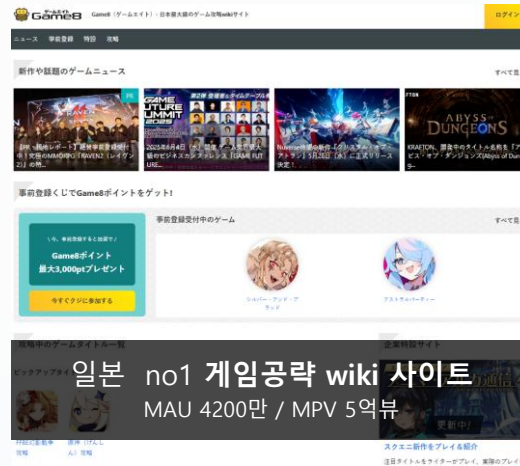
ゲームエイト Game8

Game8（ゲームエイト）- 日本最大級のゲーム攻略wikiサイト

ログイン

ニュース　事前登録　特設　攻略

新作や話題のゲームニュース

すべて見る

PR

【祝・攻略レポート】超規模新要素発表中！究極のMMORPG「RAVEN2（レイヴン2）」の魅...

GAME FUTURE SUMMIT 2025

2025年6月4日（水）開催「ゲーム」を軸とした新たな価値創造のカンファレンス「GAME FUTURE...

huneの新作「クリスタル・オブ・アトラン」5月28日（水）に正式リリース決定！

FTSN

ABYSS DUNGEONS

KRAFTON、開発中の新作タイトル「アビス・オブ・ダンジョンズ」Abyss of Dungeons

事前登録くじでGame8ポイントをゲット！

いま、事前登録するとお得に！

Game8ポイント 最大3,000ptプレゼント

今すぐクジに参加する

事前登録受付中のゲーム

すべて見る

シャドバース・アンド・ブラッド

アストラ・パーティー

話題中のゲームタイトル一覧

企業様特設サイト

ピックアップタイトル

更新中！

スクエニ新作をプレイ＆紹介

注目タイトルをライターがプレイ。実際のプレイ

原神（げんしん）攻略

攻略

일본 no1 게임공략 wiki 사이트

MAU 4200만 / MPV 5억뷰